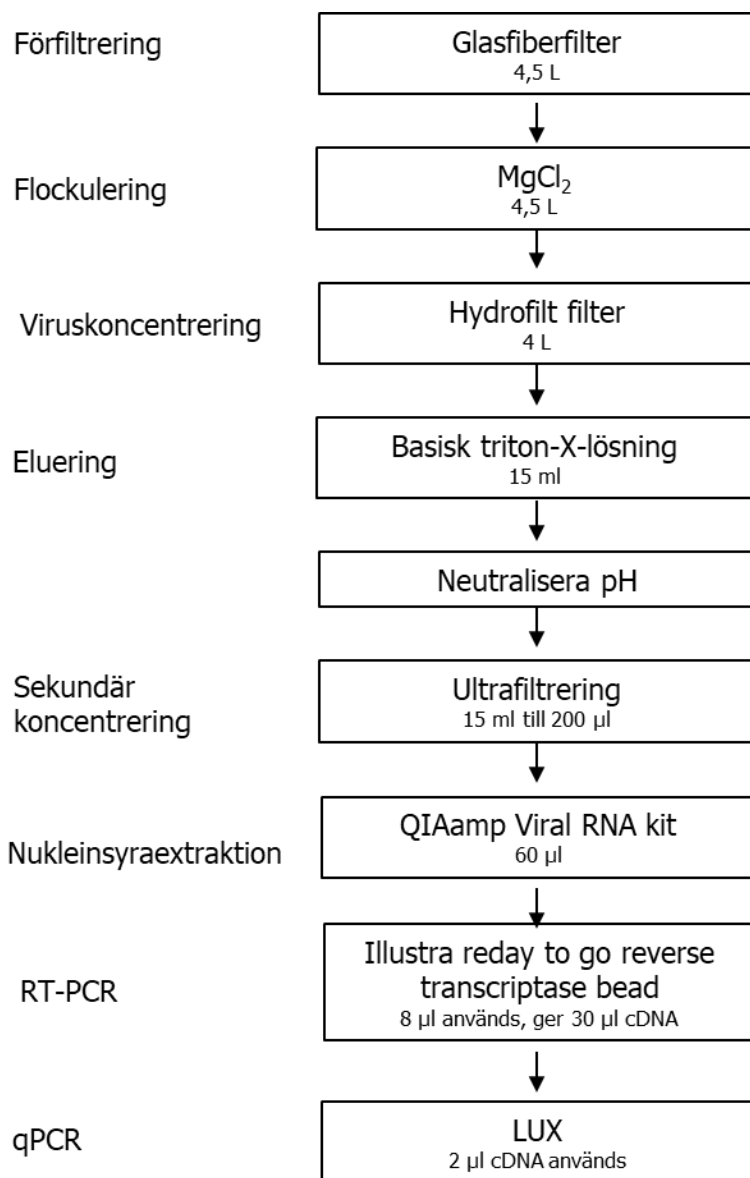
Förfiltrering

Glasfiberfilter
4,5 L

Flockulering

$MgCl_2$
4,5 L

Viruskoncentrering

Hydrofilt filter
4 L

Eluering

Basisk triton-X-lösning
15 ml

Neutralisera pH

Sekundär koncentrering

Ultrafiltrering
15 ml till 200 µl

Nukleinsyraextraktion

QIAamp Viral RNA kit
60 µl

RT-PCR

Illustra reday to go reverse transcriptase bead
8 µl används, ger 30 µl cDNA

qPCR

LUX
2 µl cDNA används